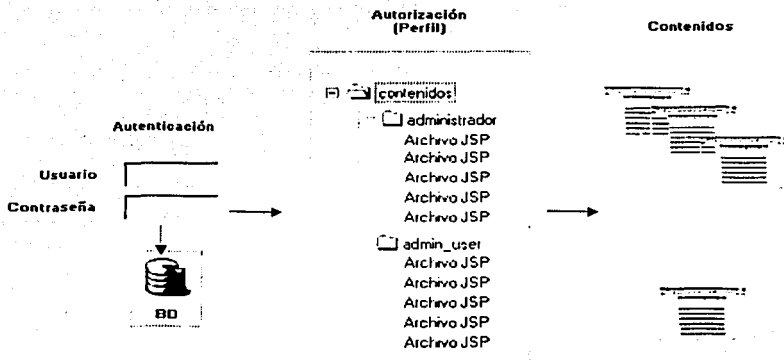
Autorización (Perfil)

Contenidos

Autenticación

Usuario

Contraseña

BD

contenidos

administrador

Archivo JSP

Archivo JSP

Archivo JSP

Archivo JSP

Archivo JSP

admin_user

Archivo JSP

Archivo JSP

Archivo JSP

Archivo JSP

Archivo JSP